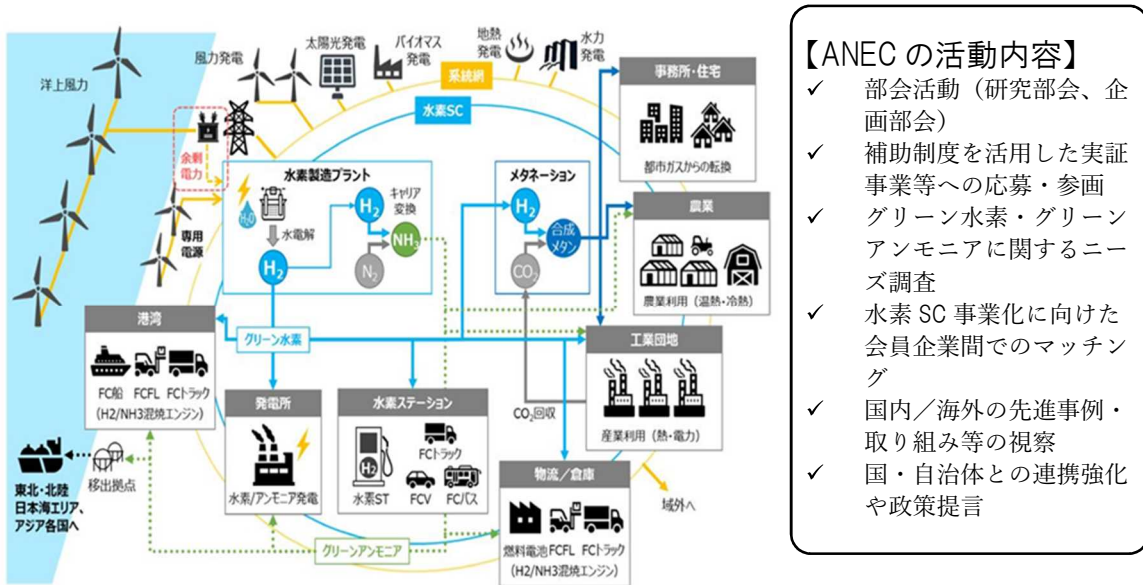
洋上風力

風力発電

太陽光発電

バイオマス発電

地熱発電

水力発電

系統網

水素SC

余剰電力

専用電源

水素製造プラント

水電解

$H_2$

$H_2$

キャリア変換

$NH_3$

$N_2$

メタネーション

$H_2$

合成メタン

$CO_2$

事務所・住宅

都市ガスからの転換

農業

農業利用（温熱・冷熱）

港湾

FC船 FCFL FCトラック

（H2/NH3混焼エンジン）

グリーン水素

工業団地

産業利用（熱・電力）

$CO_2$回収

発電所

水素/アンモニア発電

水素ステーション

水素ST

FCトラック

FCV FCバス

東北・北陸 日本海エリア、アジア各国へ

移出拠点

物流/倉庫

燃料電池 FCFL FCトラック

（H2/NH3混焼エンジン）

域外へ

グリーンアンモニア

【ANECの活動内容】
✓ 部会活動（研究部会、企画部会）
✓ 補助制度を活用した実証事業等への応募・参画
✓ グリーン水素・グリーンアンモニアに関するニーズ調査
✓ 水素SC事業化に向けた会員企業間でのマッチング
✓ 国内／海外の先進事例・取り組み等の視察
✓ 国・自治体との連携強化や政策提言